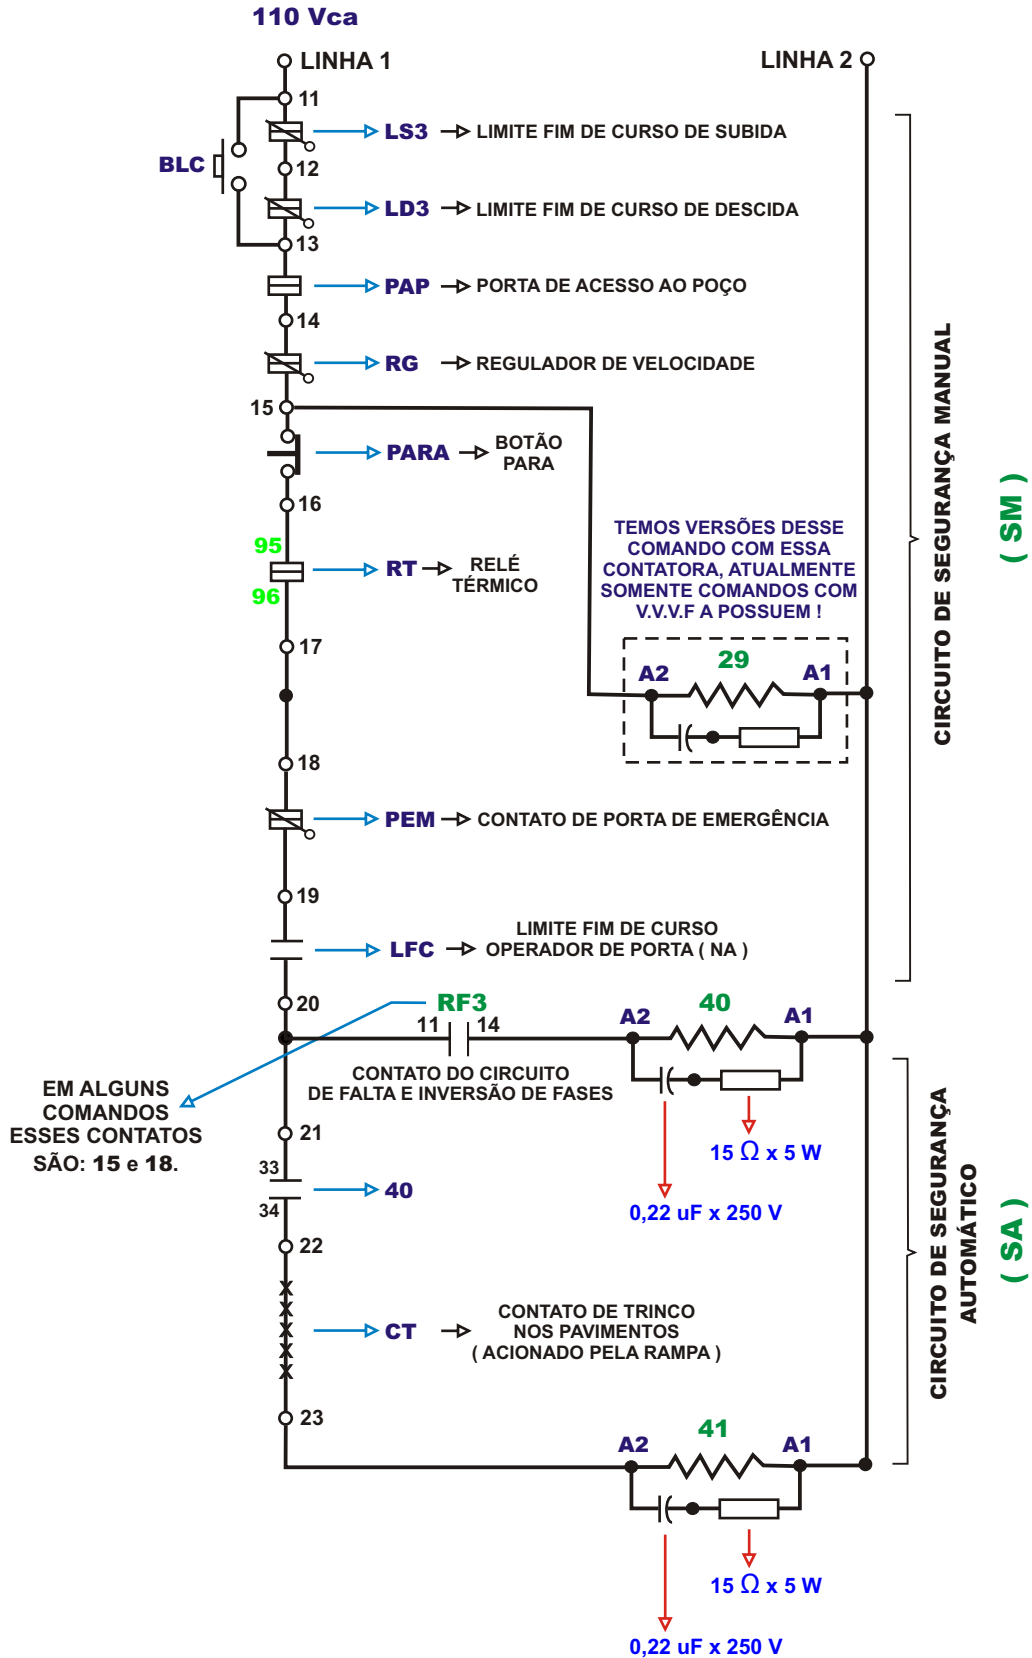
110 Vca

LINHA 1

LINHA 2

11

BLC

LS3 LIMITE FIM DE CURSO DE SUBIDA

12

LD3 LIMITE FIM DE CURSO DE DESCIDA

13

PAP PORTA DE ACESSO AO POÇO

14

RG REGULADOR DE VELOCIDADE

15

PARA BOTÃO PARA

16

95

RT RELÉ TÉRMICO

96

17

TEMOS VERSÕES DESSE COMANDO COM ESSA CONTATORA, ATUALMENTE SOMENTE COMANDOS COM V.V.V.F A POSSUEM !

A2 29 A1

18

PEM CONTATO DE PORTA DE EMERGÊNCIA

19

LFC LIMITE FIM DE CURSO OPERADOR DE PORTA ( NA )

20

RF3

11 14

A2 40 A1

CONTATO DO CIRCUITO DE FALTA E INVERSÃO DE FASES

EM ALGUNS COMANDOS ESSES CONTATOS SÃO: 15 e 18.

21

15 Ω x 5 W

33

40

34

0,22 uF x 250 V

22

CT CONTATO DE TRINCO NOS PAVIMENTOS ( ACIONADO PELA RAMPA )

23

A2 41 A1

15 Ω x 5 W

0,22 uF x 250 V

CIRCUITO DE SEGURANÇA MANUAL ( SM )

CIRCUITO DE SEGURANÇA AUTOMÁTICO ( SA )